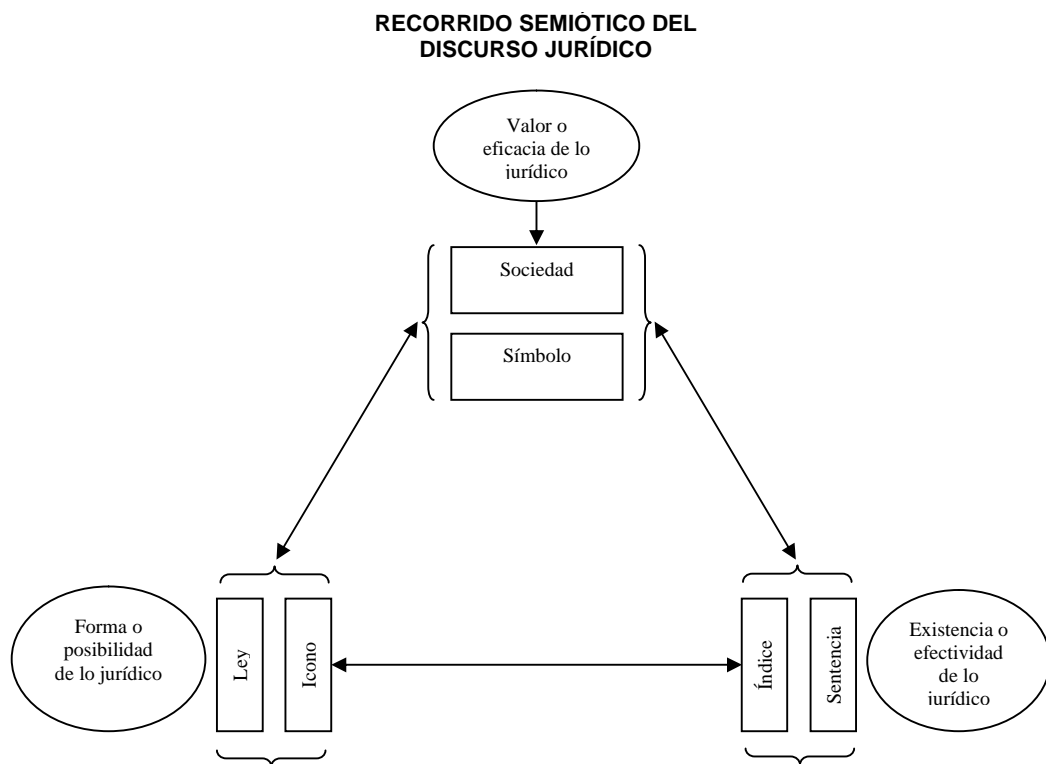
RECORRIDO SEMIÓTICO DEL DISCURSO JURÍDICO

Valor o eficacia de lo jurídico

Sociedad

Símbolo

Forma o posibilidad de lo jurídico

Ley

Icono

Índice

Sentencia

Existencia o efectividad de lo iurídico